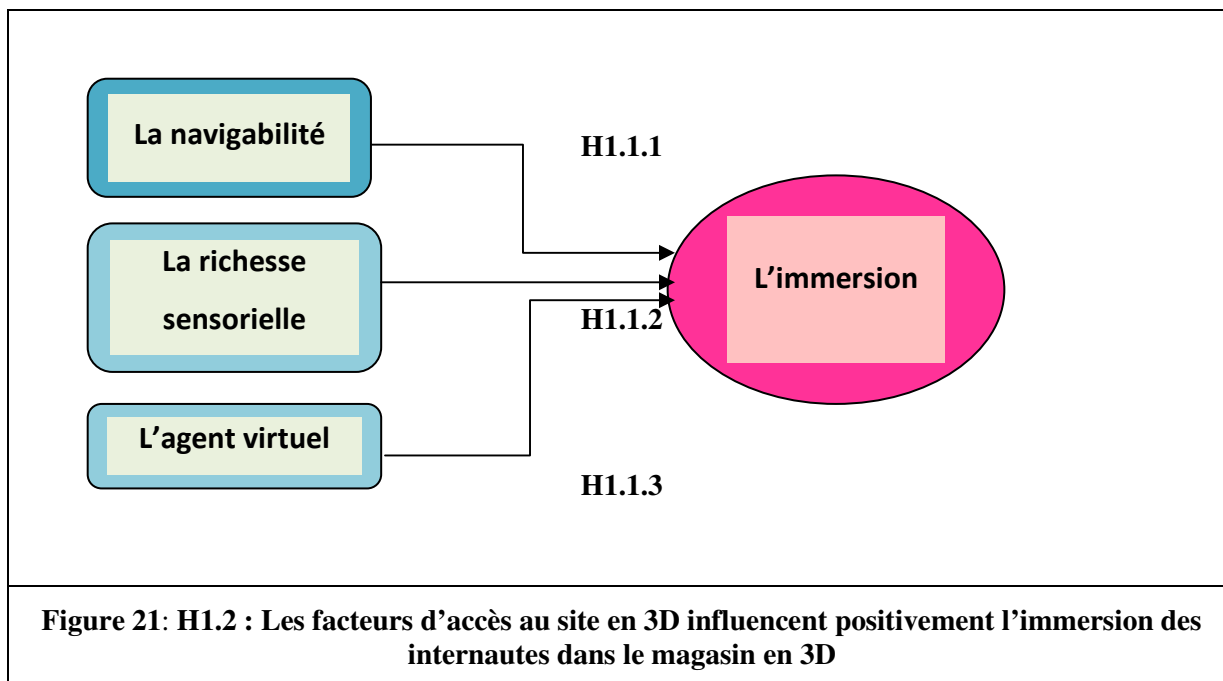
La navigabilité

H1.1.1

La richesse sensorielle

L'immersion

H1.1.2

L'agent virtuel

H1.1.3

Figure 21: H1.2 : Les facteurs d'accès au site en 3D influencent positivement l'immersion des internautes dans le magasin en 3D